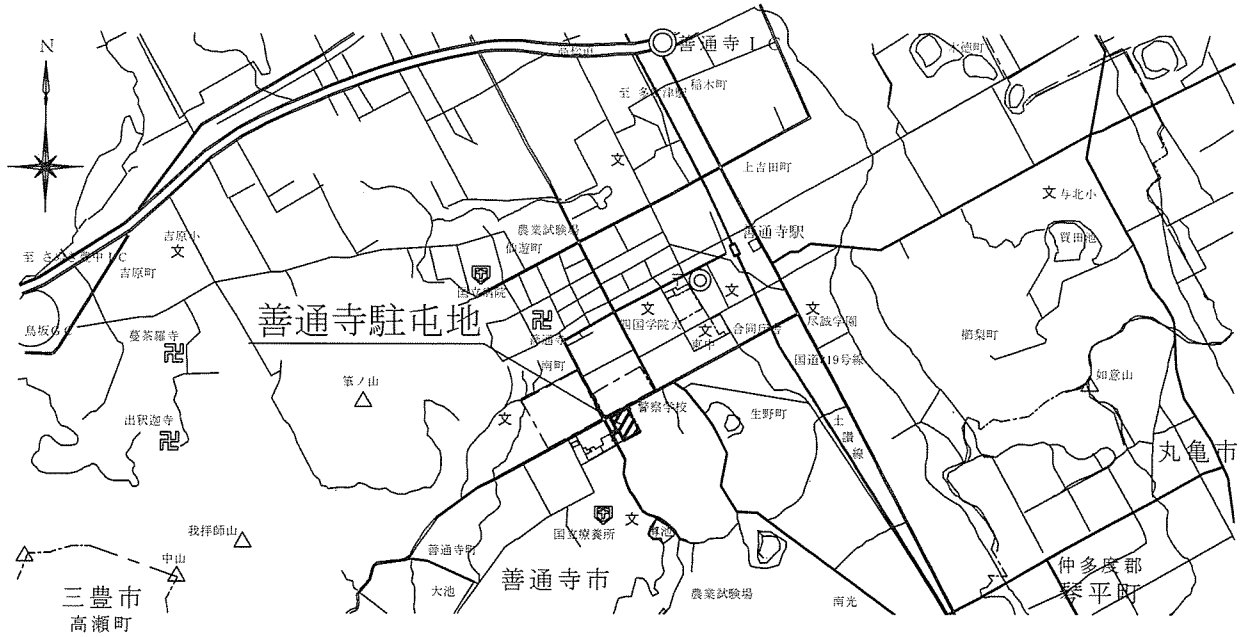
N

善通寺ＩＣ

至 多度津町

稲木町

大麻町

上吉田町

文 与北小

吉原小 文

至 さぬき豊中ＩＣ

吉原町

農業試験場

仙遊町

善通寺駅

買田池

鳥坂ＩＣ

国立病院

文

文

曼荼羅寺

善通寺駐屯地

四国学院大

合同庁舎

尽誠学園

櫛梨町

善通寺

東中

国道319号線

筆ノ山

南町

如意山

出釈迦寺

文

警察学校

生野町

土讃線

丸亀市

我拝師山

国立療養所

文

香色山

中山

善通寺町

仲多度郡

三豊市

善通寺市

琴平町

高瀬町

大池

農業試験場

南光